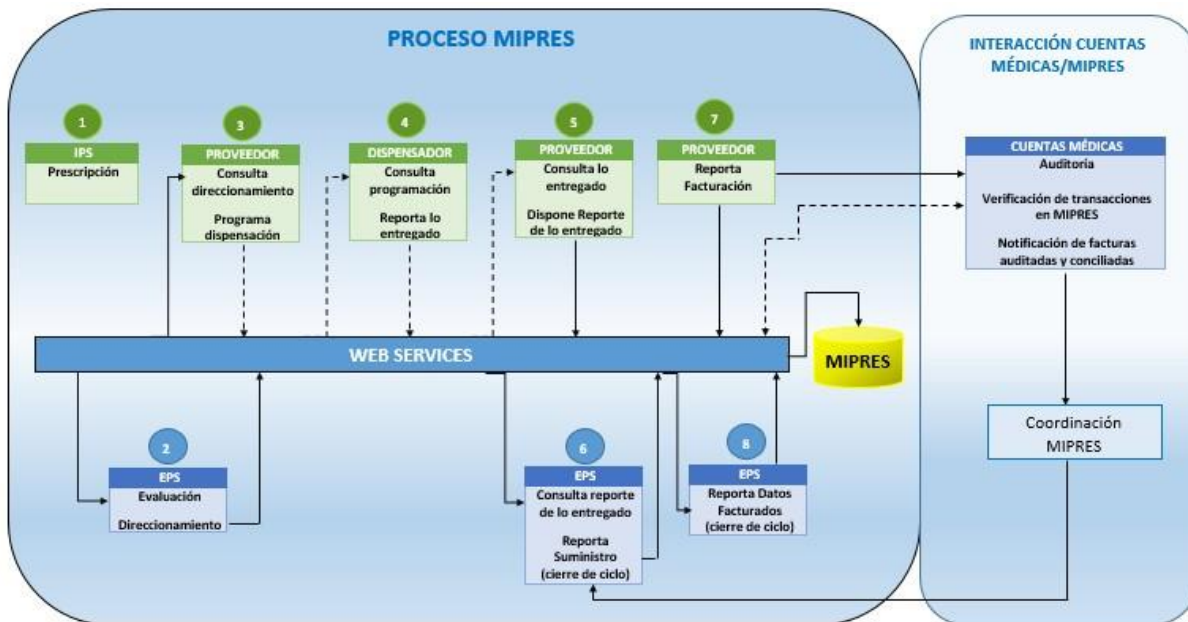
PROCESO MIPRES

1
IPS
Prescripción

3
PROVEEDOR
Consulta direccionamiento
Programa dispensación

4
DISPENSADOR
Consulta programación
Reporta lo entregado

5
PROVEEDOR
Consulta lo entregado
Dispone Reporte de lo entregado

7
PROVEEDOR
Reporta Facturación

WEB SERVICES

MIPRES

2
EPS
Evaluación
Direccionamiento

6
EPS
Consulta reporte de lo entregado
Reporta Suministro (cierre de ciclo)

8
EPS
Reporta Datos Facturados (cierre de ciclo)

INTERACCIÓN CUENTAS MÉDICAS/MIPRES

CUENTAS MÉDICAS
Auditoria
Verificación de transacciones en MIPRES
Notificación de facturas auditadas y conciliadas

Coordinación MIPRES